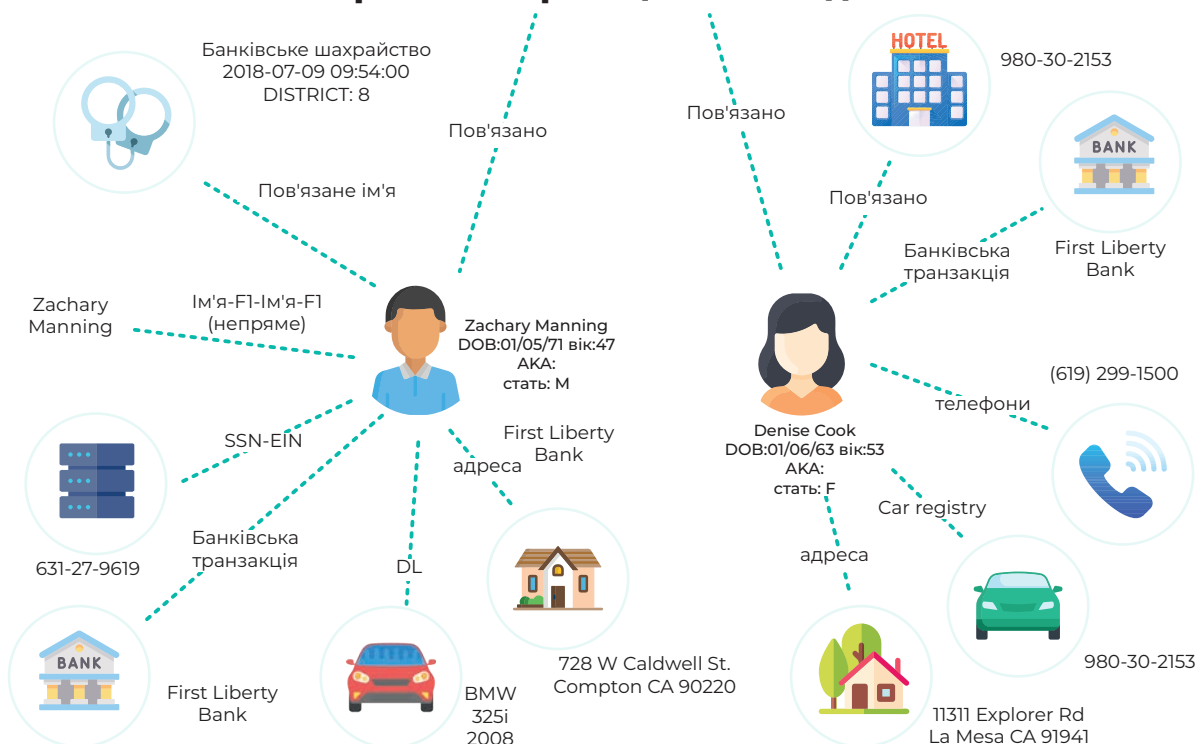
Банківське шахрайство
2018-07-09 09:54:00
DISTRICT: 8

Пов'язано

Пов'язано

HOTEL

980-30-2153

BANK

Пов'язане ім'я

Пов'язано

Банківська транзакція

First Liberty Bank

Zachary Manning

Ім'я-F1-Ім'я-F1 (непряме)

Zachary Manning
DOB:01/05/71 вік:47
AKA:
стать: M

(619) 299-1500

телефони

SSN-EIN

First Liberty Bank

адреса

Denise Cook
DOB:01/06/63 вік:53
AKA:
стать: F

Car registry

631-27-9619

Банківська транзакція

DL

адреса

BANK

First Liberty Bank

BMW
325i
2008

728 W Caldwell St.
Compton CA 90220

980-30-2153

11311 Explorer Rd
La Mesa CA 91941